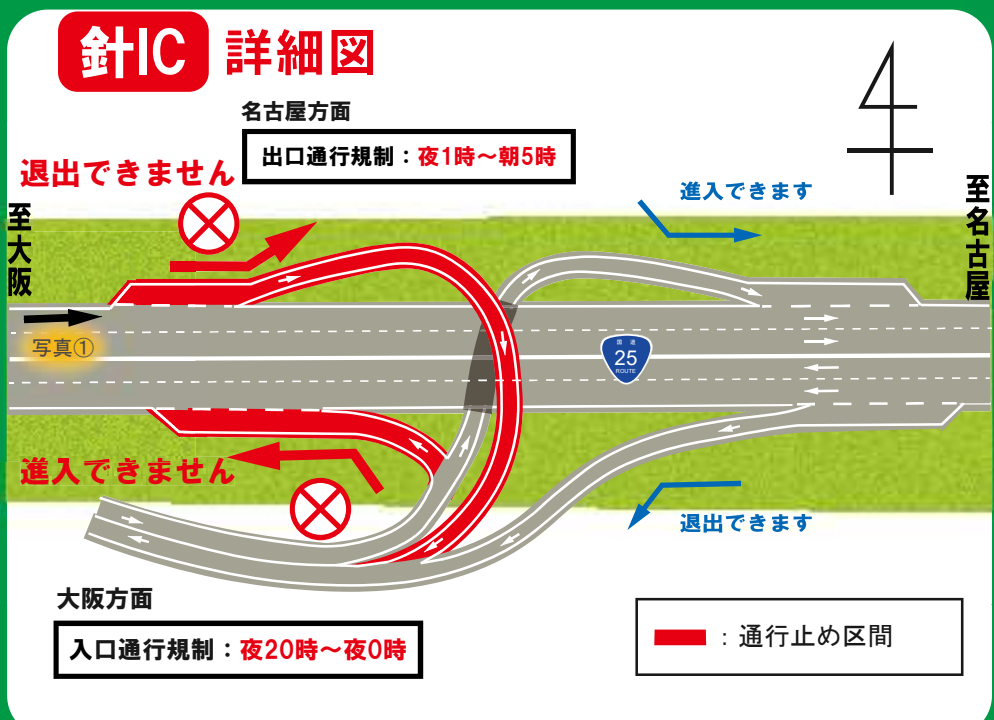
針IC 詳細図

名古屋方面

出口通行規制：夜1時～朝5時

退出できません

至大阪

写真①

進入できます

至名古屋

国道 25 ROUTE

進入できません

退出できます

大阪方面

入口通行規制：夜20時～夜0時

：通行止め区間